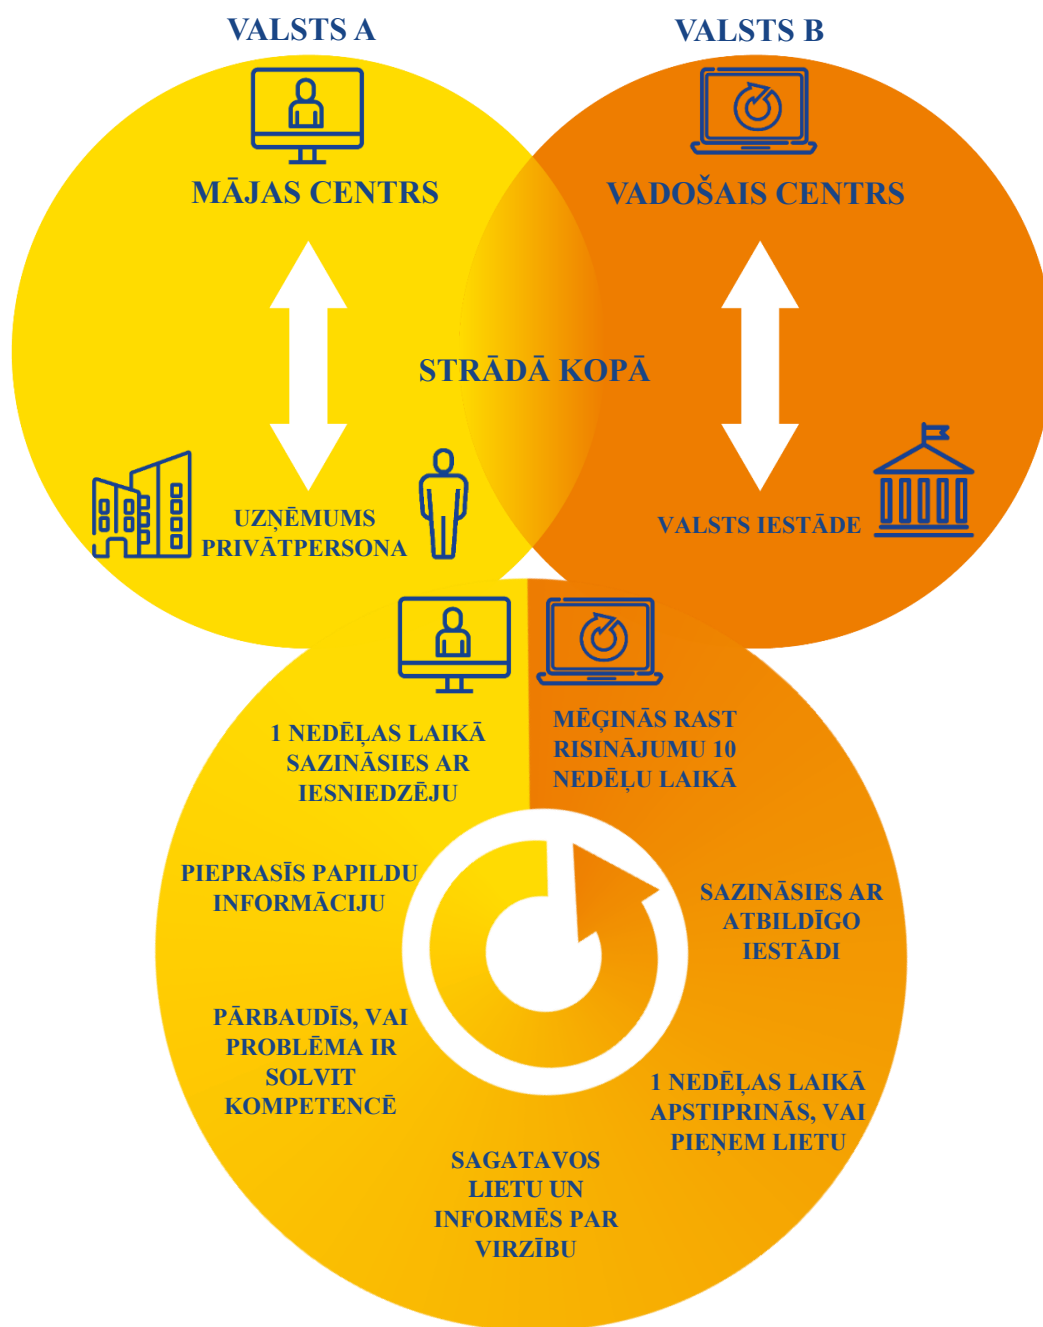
VALSTS A

VALSTS B

MĀJAS CENTRS

VADOŠAIS CENTRS

STRĀDĀ KOPĀ

UZŅĒMUMS
PRIVĀTPERSONA

VALSTS IESTĀDE

1 NEDĒĻAS LAIKĀ SAZINĀSIES AR IESNIEDZĒJU

MĒĢINĀS RAST RISINĀJUMU 10 NEDĒĻU LAIKĀ

PIEPRASĪS PAPILDU INFORMĀCIJU

SAZINĀSIES AR ATBILDĪGO IESTĀDI

PĀRBAUDĪS, VAI PROBLĒMA IR SOLVIT KOMPETENCĒ

1 NEDĒĻAS LAIKĀ APSTIPRINĀS, VAI PIEŅEM LIETU

SAGATAVOS LIETU UN INFORMĒS PAR VIRZĪBU